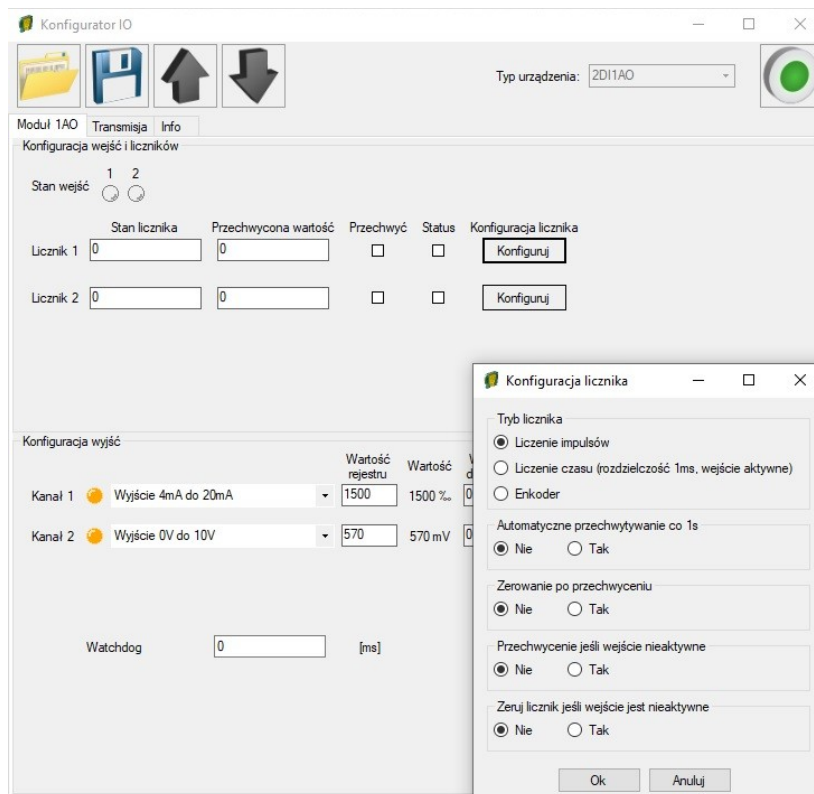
Konfigurator IO

Typ urządzenia: 2DI1AO

Moduł 1AO | Transmisja | Info

Konfiguracja wejść i liczników

Stan wejść 1 2

| | Stan licznika | Przechwycona wartość | Przechwyć | Status | Konfiguracja licznika |
|---|---|---|---|---|---|
| Licznik 1 | 0 | 0 | | | Konfiguruj |
| Licznik 2 | 0 | 0 | | | Konfiguruj |

Konfiguracja wyjść

| | | Wartość rejestru | Wartość | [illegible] |
|---|---|---|---|---|
| Kanał 1 | Wyjście 4mA do 20mA | 1500 | 1500 ‰ | 0 |
| Kanał 2 | Wyjście 0V do 10V | 570 | 570 mV | 0 |

Watchdog 0 [ms]

Konfiguracja licznika

Tryb licznika
Liczenie impulsów
Liczenie czasu (rozdzielczość 1ms, wejście aktywne)
Enkoder

Automatyczne przechwytywanie co 1s
Nie Tak

Zerowanie po przechwyceniu
Nie Tak

Przechwycenie jeśli wejście nieaktywne
Nie Tak

Zeruj licznik jeśli wejście jest nieaktywne
Nie Tak

Ok Anuluj